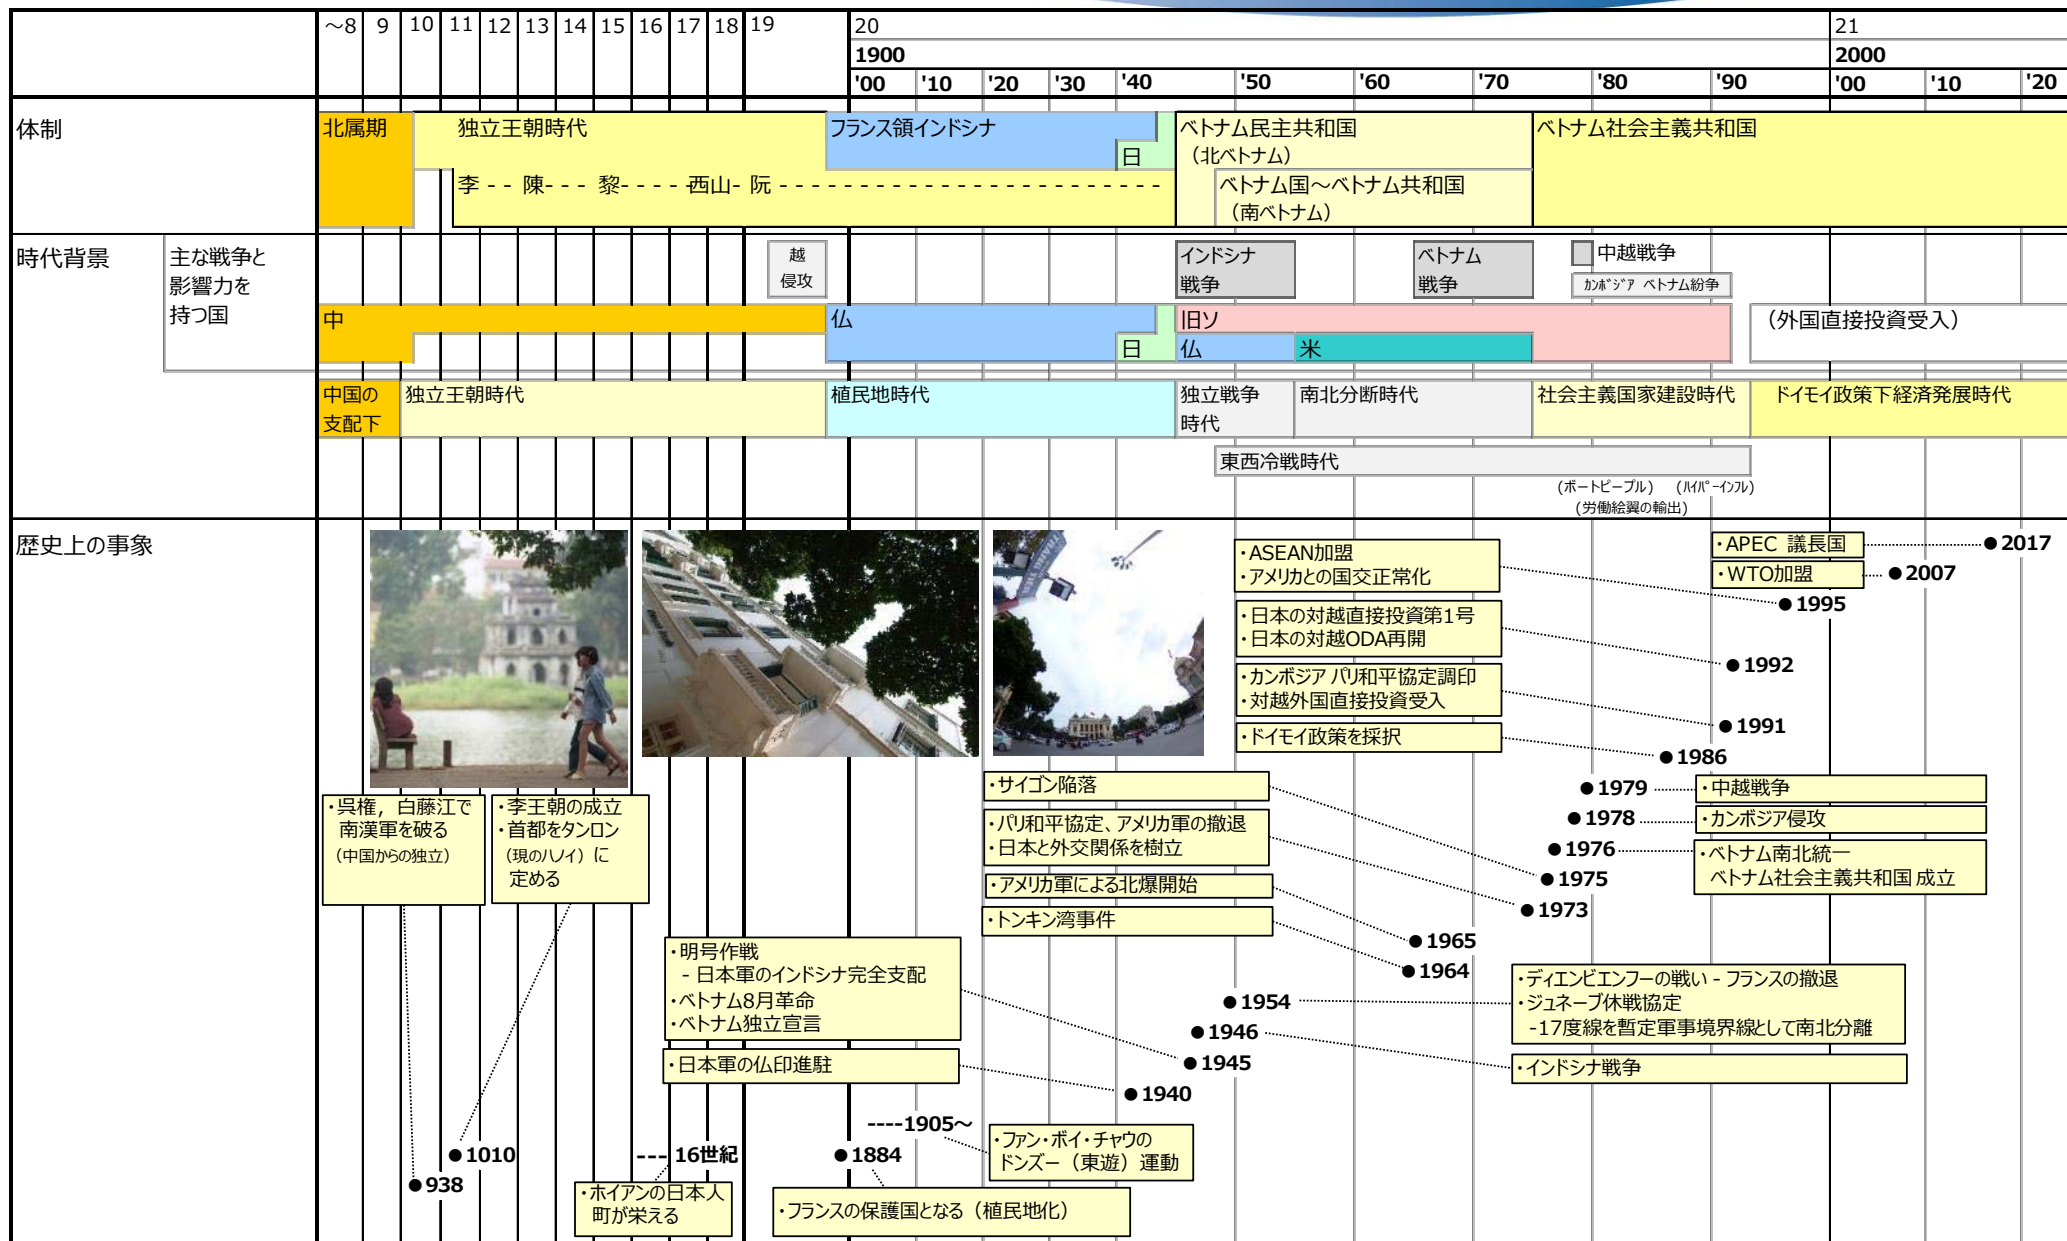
~8 | 9 | 10 | 11 | 12 | 13 | 14 | 15 | 16 | 17 | 18 | 19 | 20 1900 '00 | '10 | '20 | '30 | '40 | '50 | '60 | '70 | '80 | '90 | 21 2000 '00 | '10 | '20

体制

北属期
独立王朝時代
李 - - 陳- - - 黎- - - - 西山- 阮 - - - - - - - - - - - - - - - - - - - - - - - - -
フランス領インドシナ
日
ベトナム民主共和国（北ベトナム）
ベトナム国～ベトナム共和国（南ベトナム）
ベトナム社会主義共和国

時代背景
主な戦争と影響力を持つ国

越侵攻
インドシナ戦争
ベトナム戦争
中越戦争
ｶﾝﾎﾞｼﾞｱ ベトナム紛争
中
仏
日
旧ソ
仏
米
（外国直接投資受入）

中国の支配下
独立王朝時代
植民地時代
独立戦争時代
南北分断時代
社会主義国家建設時代
ドイモイ政策下経済発展時代
東西冷戦時代
（ボートピープル） （ﾊｲﾊﾟｰｲﾝﾌﾚ）
（労働絵翼の輸出）

歴史上の事象

・ASEAN加盟
・アメリカとの国交正常化
・日本の対越直接投資第1号
・日本の対越ODA再開
・カンボジア パリ和平協定調印
・対越外国直接投資受入
・ドイモイ政策を採択
・APEC 議長国
・WTO加盟
● 2017
● 2007
● 1995
● 1992
● 1991
● 1986
● 1979
● 1978
● 1976
● 1975
● 1973
・中越戦争
・カンボジア侵攻
・ベトナム南北統一
ベトナム社会主義共和国 成立
・サイゴン陥落
・パリ和平協定、アメリカ軍の撤退
・日本と外交関係を樹立
・アメリカ軍による北爆開始
・トンキン湾事件
● 1965
● 1964
・ディエンビエンフーの戦い - フランスの撤退
・ジュネーブ休戦協定
-17度線を暫定軍事境界線として南北分離
・インドシナ戦争
● 1954
● 1946
● 1945
● 1940
・明号作戦
- 日本軍のインドシナ完全支配
・ベトナム8月革命
・ベトナム独立宣言
・日本軍の仏印進駐
----1905～
・ファン・ボイ・チャウの
ドンズー（東遊）運動
● 1884
・フランスの保護国となる（植民地化）
・呉権，白藤江で南漢軍を破る
（中国からの独立）
・李王朝の成立
・首都をタンロン（現のハノイ）に定める
● 1010
● 938
--- 16世紀
・ホイアンの日本人町が栄える